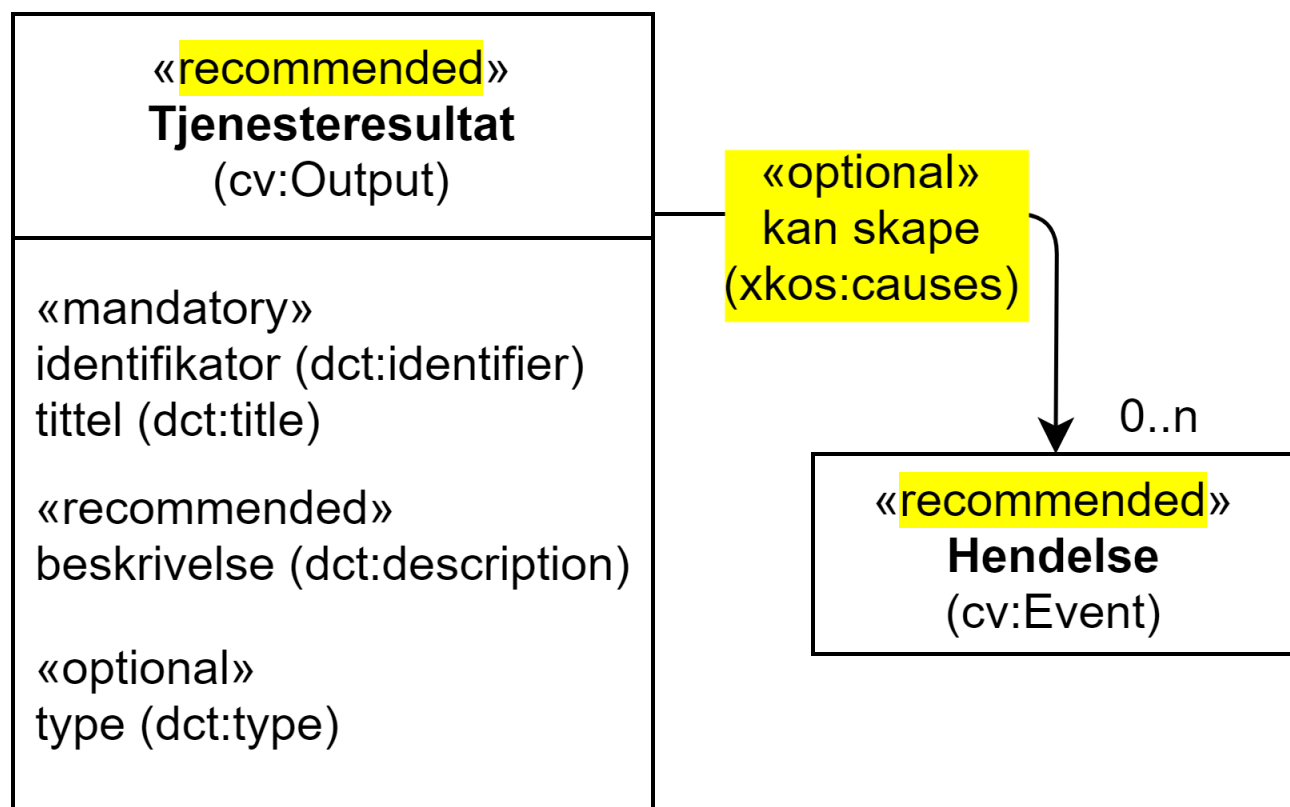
«recommended»
**Tjenesteresultat**
(cv:Output)

«mandatory»
identifikator (dct:identifier)
tittel (dct:title)

«recommended»
beskrivelse (dct:description)

«optional»
type (dct:type)

«optional»
kan skape
(xkos:causes)

0..n

«recommended»
**Hendelse**
(cv:Event)